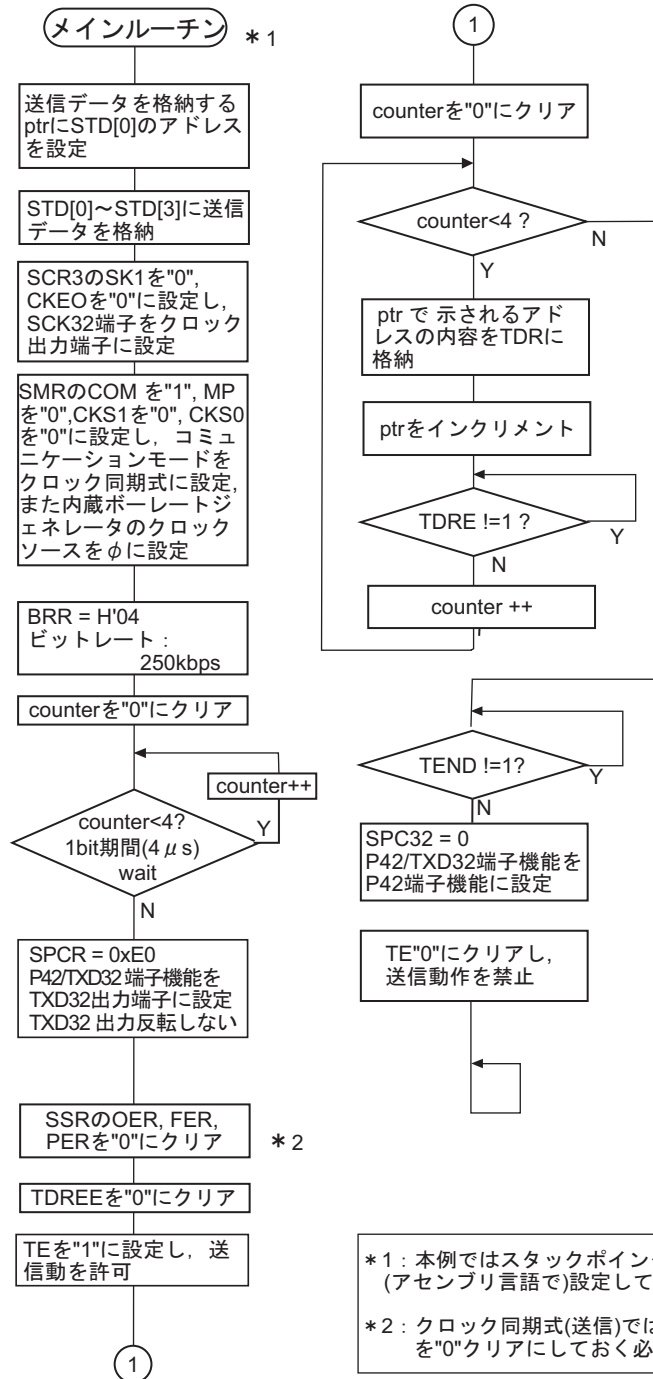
メインルーチン ＊1

送信データを格納するptrにSTD[0]のアドレスを設定

STD[0]〜STD[3]に送信データを格納

SCR3のSK1を"0", CKEOを"0"に設定し，SCK32端子をクロック出力端子に設定

SMRのCOM を"1", MPを"0",CKS1を"0", CKS0を"0"に設定し，コミュニケーションモードをクロック同期式に設定，また内蔵ボーレートジェネレータのクロックソースをφに設定

BRR = H'04
ビットレート：250kbps

counterを"0"にクリア

counter++

counter<4?
1bit期間($4\mu$s)
wait

Y

N

SPCR = 0xE0
P42/TXD32端子機能をTXD32出力端子に設定
TXD32 出力反転しない

SSRのOER, FER, PERを"0"にクリア ＊2

TDREEを"0"にクリア

TEを"1"に設定し，送信動を許可

1

1

counterを"0"にクリア

counter<4 ?

N

Y

ptr で 示されるアドレスの内容をTDRに格納

ptrをインクリメント

TDRE !=1 ?

Y

N

counter ++

TEND !=1?

Y

N

SPC32 = 0
P42/TXD32端子機能をP42端子機能に設定

TE"0"にクリアし，送信動作を禁止

＊1：本例ではスタックポイン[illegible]
(アセンブリ言語で)設定して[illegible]

＊2：クロック同期式(送信)では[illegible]
を"0"クリアにしておく必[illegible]